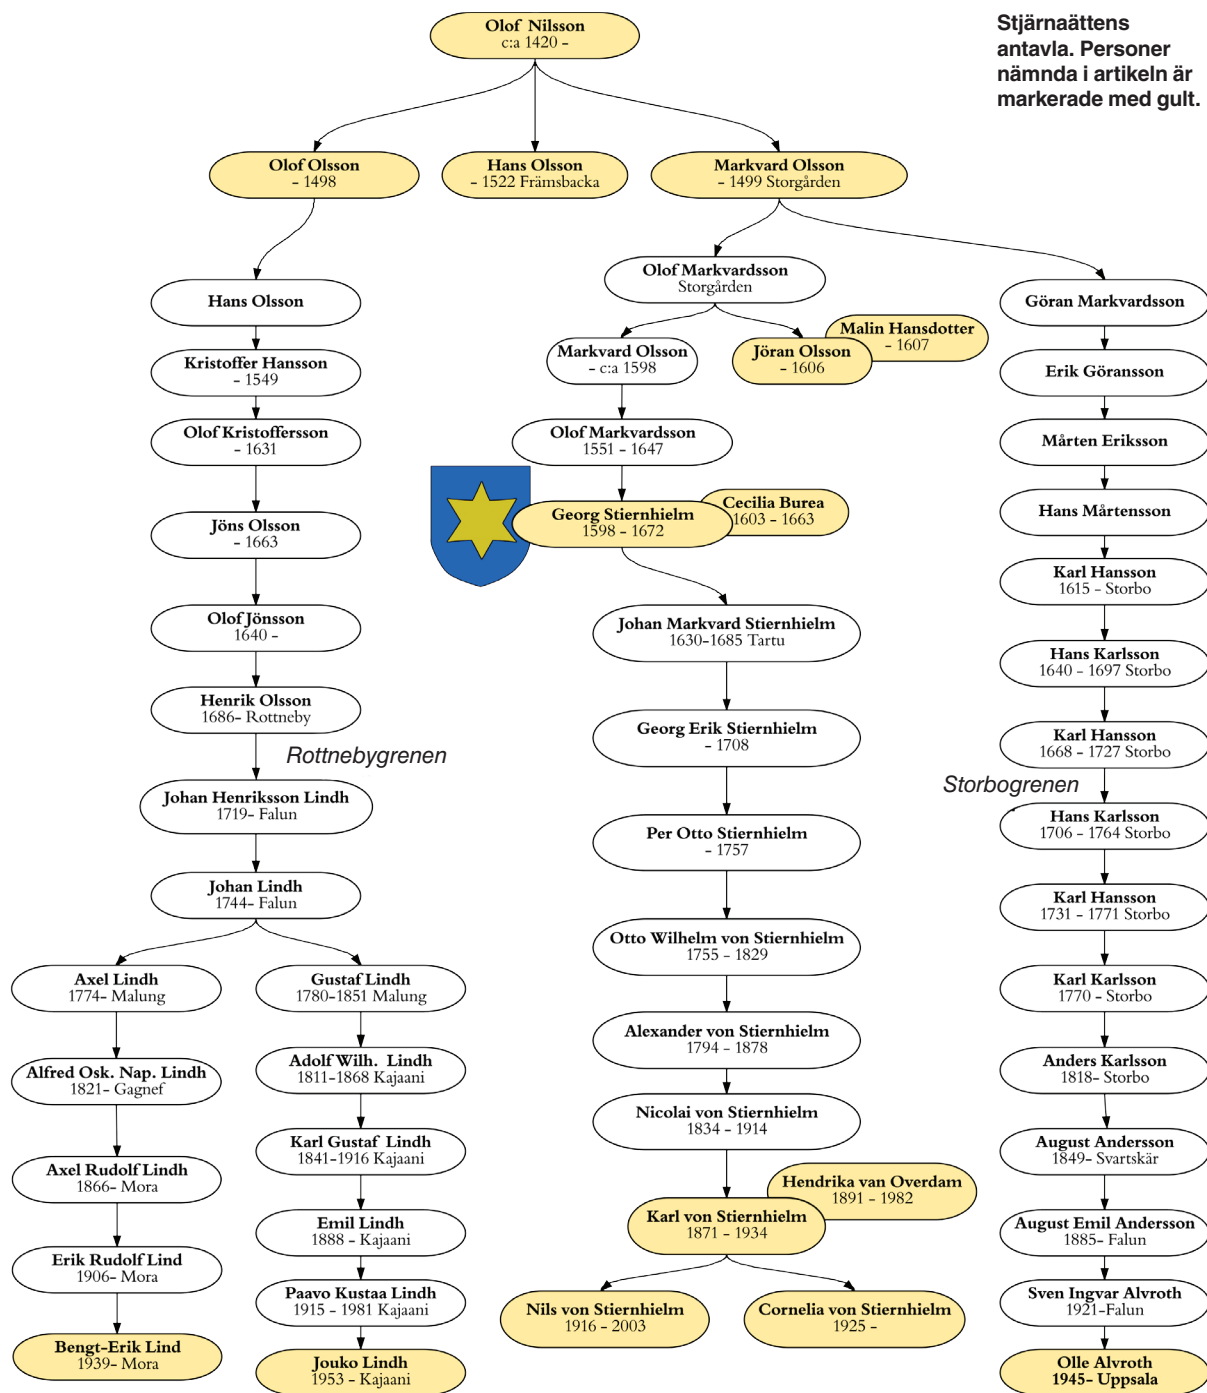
Stjärnaättens antavla. Personer nämnda i artikeln är markerade med gult.

Olof Nilsson
c:a 1420 –

Olof Olsson
– 1498

Hans Olsson
– 1522 Främsbacka

Markvard Olsson
– 1499 Storgården

Hans Olsson

Kristoffer Hansson
– 1549

Olof Kristofferson
– 1631

Jöns Olsson
– 1663

Olof Jönsson
1640 –

Henrik Olsson
1686– Rottneby

Rottnebygrenen

Johan Henriksson Lindh
1719– Falun

Johan Lindh
1744– Falun

Axel Lindh
1774– Malung

Alfred Osk. Nap. Lindh
1821– Gagnef

Axel Rudolf Lindh
1866– Mora

Erik Rudolf Lind
1906– Mora

Bengt-Erik Lind
1939– Mora

Gustaf Lindh
1780–1851 Malung

Adolf Wilh. Lindh
1811–1868 Kajaani

Karl Gustaf Lindh
1841–1916 Kajaani

Emil Lindh
1888 – Kajaani

Paavo Kustaa Lindh
1915 – 1981 Kajaani

Jouko Lindh
1953 – Kajaani

Olof Markvardsson
Storgården

Markvard Olsson
– c:a 1598

Jöran Olsson
– 1606

Malin Hansdotter
– 1607

Olof Markvardsson
1551 – 1647

Georg Stiernhielm
1598 – 1672

Cecilia Burea
1603 – 1663

Johan Markvard Stiernhielm
1630–1685 Tartu

Georg Erik Stiernhielm
– 1708

Per Otto Stiernhielm
– 1757

Otto Wilhelm von Stiernhielm
1755 – 1829

Alexander von Stiernhielm
1794 – 1878

Nicolai von Stiernhielm
1834 – 1914

Karl von Stiernhielm
1871 – 1934

Hendrika van Overdam
1891 – 1982

Nils von Stiernhielm
1916 – 2003

Cornelia von Stiernhielm
1925 –

Göran Markvardsson

Erik Göransson

Mårten Eriksson

Hans Mårtensson

Karl Hansson
1615 – Storbo

Hans Karlsson
1640 – 1697 Storbo

Karl Hansson
1668 – 1727 Storbo

Storbogrenen

Hans Karlsson
1706 – 1764 Storbo

Karl Hansson
1731 – 1771 Storbo

Karl Karlsson
1770 – Storbo

Anders Karlsson
1818– Storbo

August Andersson
1849– Svartskär

August Emil Andersson
1885– Falun

Sven Ingvar Alvroth
1921–Falun

Olle Alvroth
1945– Uppsala